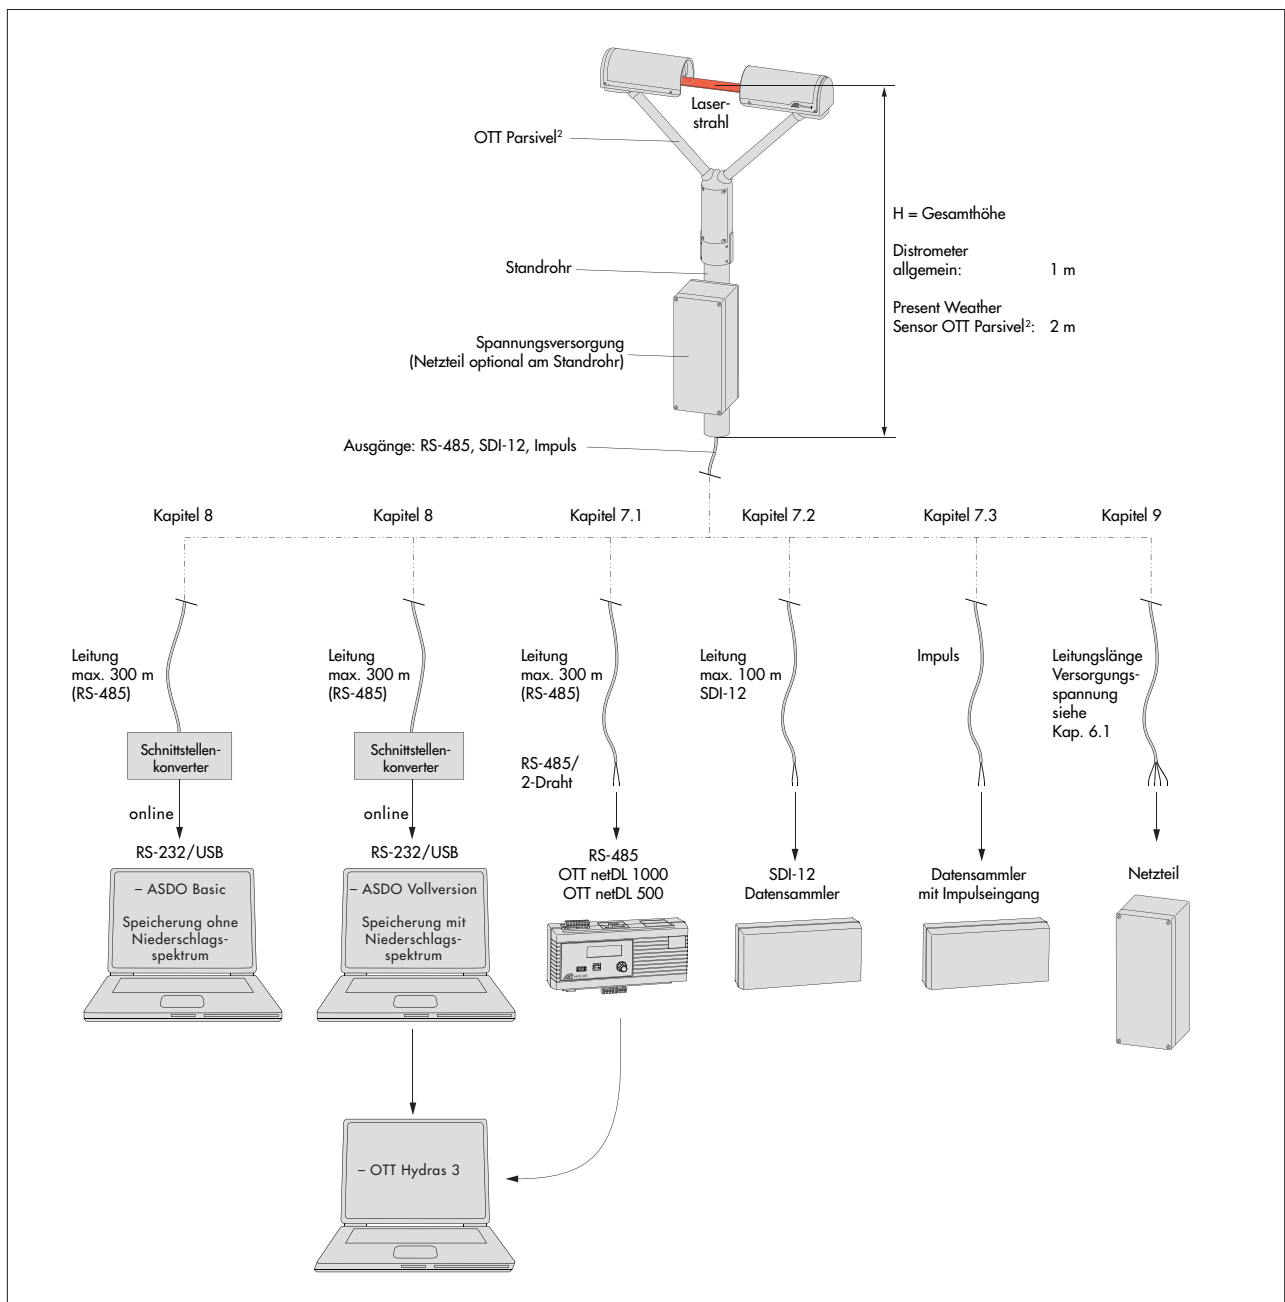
Laserstrahl

OTT Parsivel$^2$

H = Gesamthöhe

Distrometer allgemein: 1 m

Present Weather Sensor OTT Parsivel$^2$: 2 m

Standrohr

Spannungsversorgung (Netzteil optional am Standrohr)

Ausgänge: RS-485, SDI-12, Impuls

Kapitel 8

Kapitel 8

Kapitel 7.1

Kapitel 7.2

Kapitel 7.3

Kapitel 9

Leitung max. 300 m (RS-485)

Leitung max. 300 m (RS-485)

Leitung max. 300 m (RS-485)

Leitung max. 100 m SDI-12

Impuls

Leitungslänge Versorgungsspannung siehe Kap. 6.1

Schnittstellenkonverter

Schnittstellenkonverter

RS-485/ 2-Draht

online

online

RS-232/USB

RS-232/USB

RS-485 OTT netDL 1000 OTT netDL 500

SDI-12 Datensammler

Datensammler mit Impulseingang

Netzteil

– ASDO Basic

Speicherung ohne Niederschlagsspektrum

– ASDO Vollversion

Speicherung mit Niederschlagsspektrum

– OTT Hydras 3